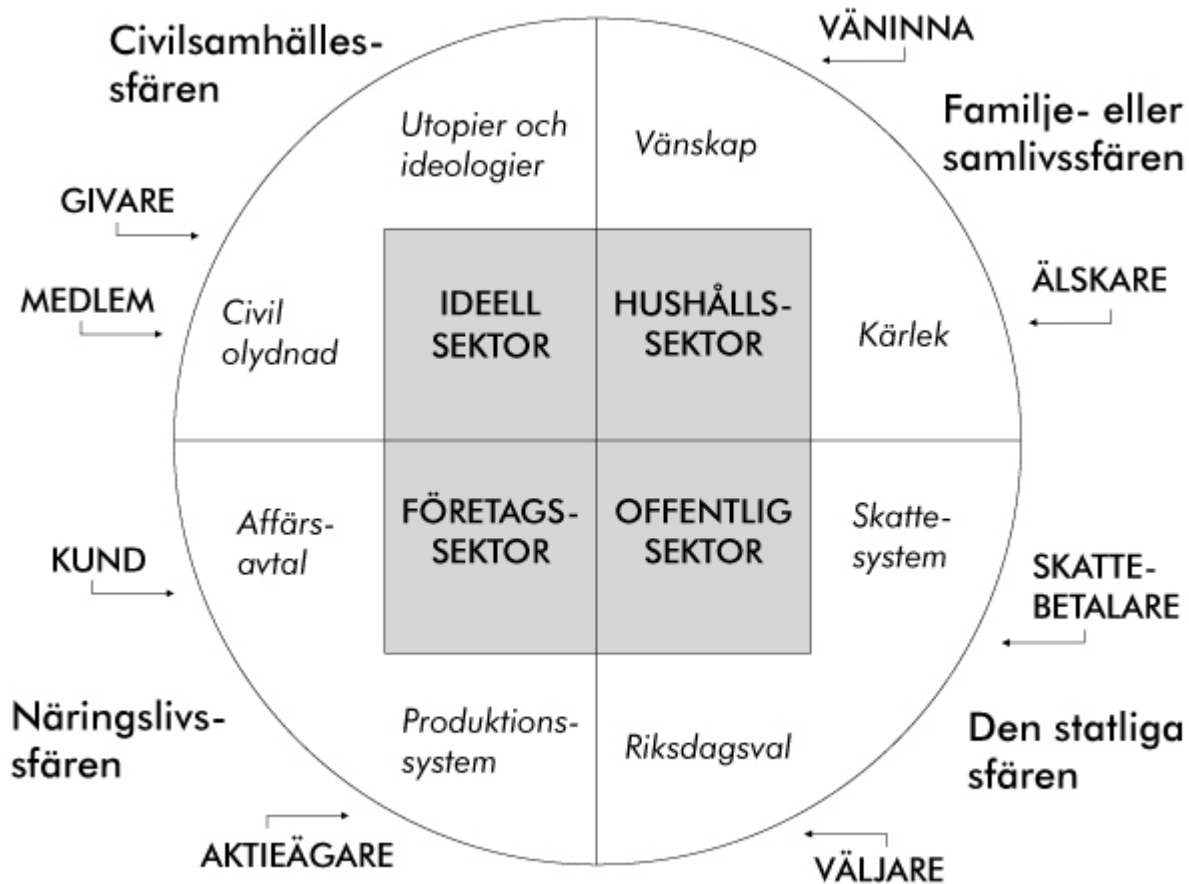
Civilsamhällessfären

VÄNINNA

Familje- eller samlivssfären

Utopier och ideologier

Vänskap

GIVARE

MEDLEM

Civil olydnad

IDEELL SEKTOR

HUSHÅLLSSEKTOR

Kärlek

ÄLSKARE

Affärsavtal

FÖRETAGSSEKTOR

OFFENTLIG SEKTOR

Skattesystem

KUND

SKATTEBETALARE

Näringslivssfären

Produktionssystem

Riksdagsval

Den statliga sfären

AKTIEÄGARE

VÄLJARE